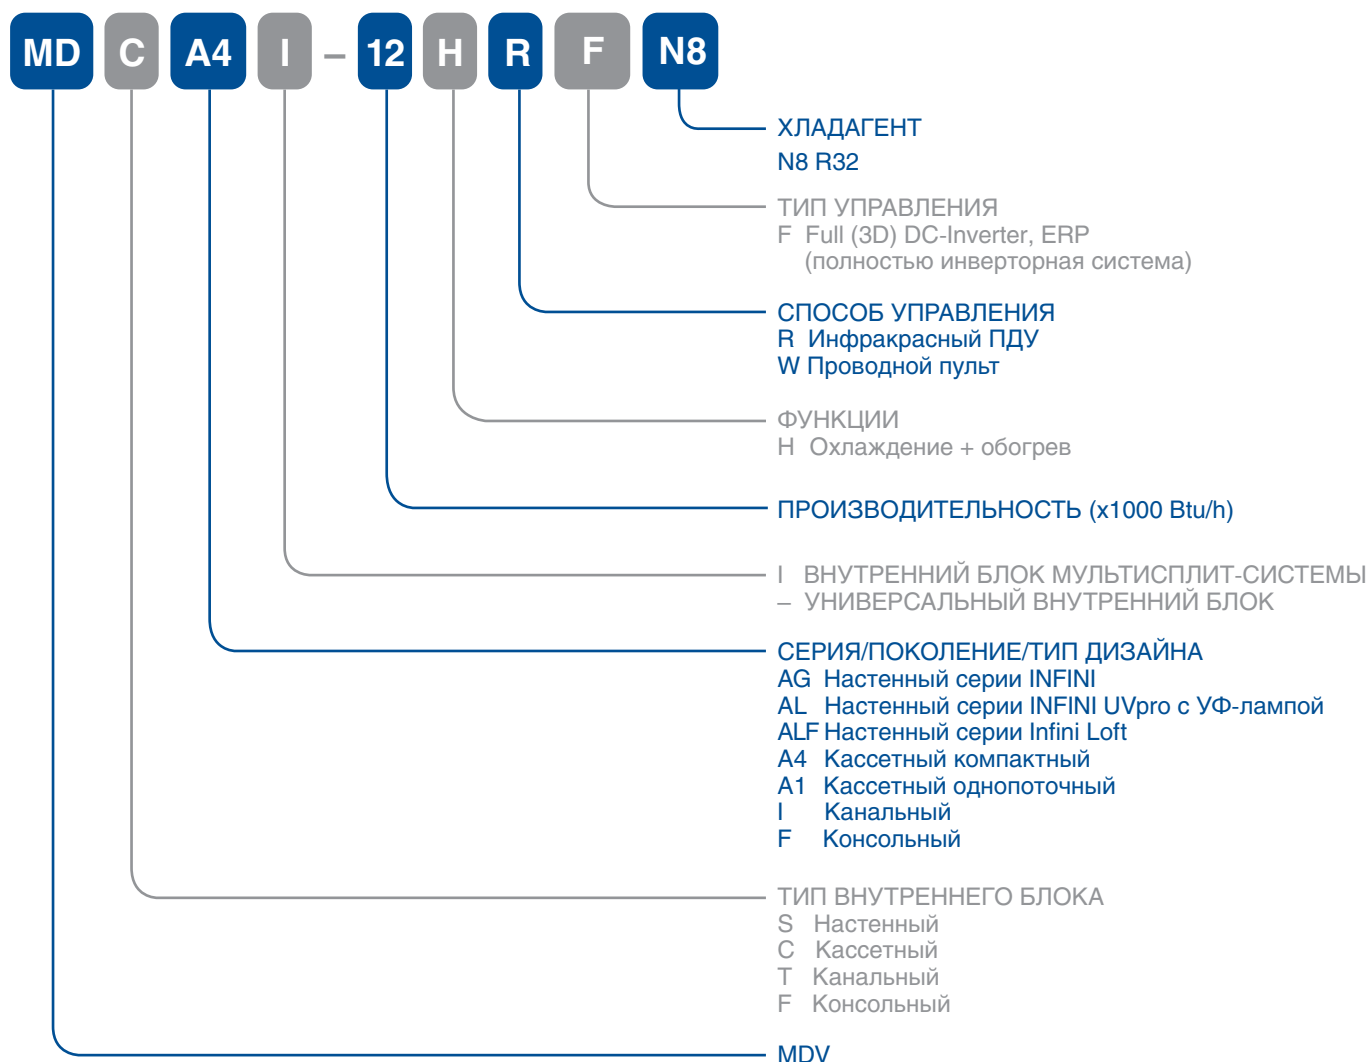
MD C A4 I – 12 H R F N8

ХЛАДАГЕНТ
N8 R32

ТИП УПРАВЛЕНИЯ
F Full (3D) DC-Inverter, ERP
(полностью инверторная система)

СПОСОБ УПРАВЛЕНИЯ
R Инфракрасный ПДУ
W Проводной пульт

ФУНКЦИИ
H Охлаждение + обогрев

ПРОИЗВОДИТЕЛЬНОСТЬ (x1000 Btu/h)

I ВНУТРЕННИЙ БЛОК МУЛЬТИСПЛИТ-СИСТЕМЫ
– УНИВЕРСАЛЬНЫЙ ВНУТРЕННИЙ БЛОК

СЕРИЯ/ПОКОЛЕНИЕ/ТИП ДИЗАЙНА
AG Настенный серии INFINI
AL Настенный серии INFINI UVpro с УФ-лампой
ALF Настенный серии Infini Loft
A4 Кассетный компактный
A1 Кассетный однопоточный
I Канальный
F Консольный

ТИП ВНУТРЕННЕГО БЛОКА
S Настенный
C Кассетный
T Канальный
F Консольный

MDV